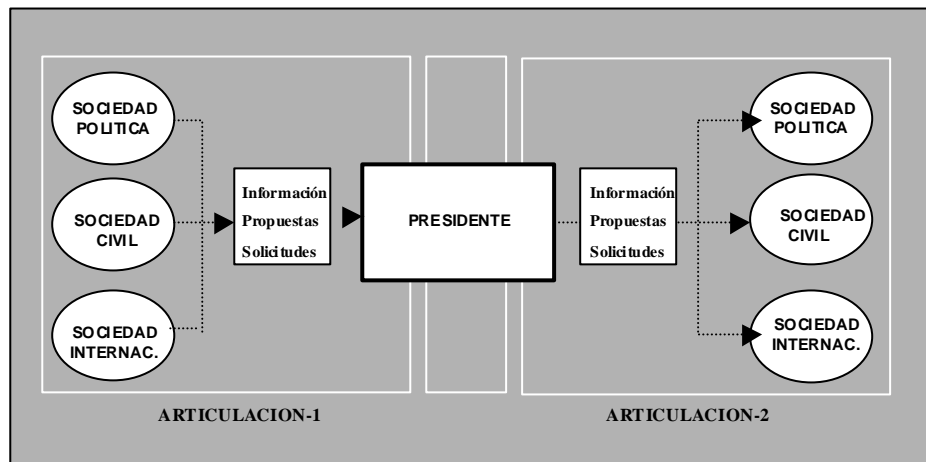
SOCIEDAD POLITICA

SOCIEDAD CIVIL

SOCIEDAD INTERNAC.

Información
Propuestas
Solicitudes

PRESIDENTE

Información
Propuestas
Solicitudes

SOCIEDAD POLITICA

SOCIEDAD CIVIL

SOCIEDAD INTERNAC.

ARTICULACION-1

ARTICULACION-2